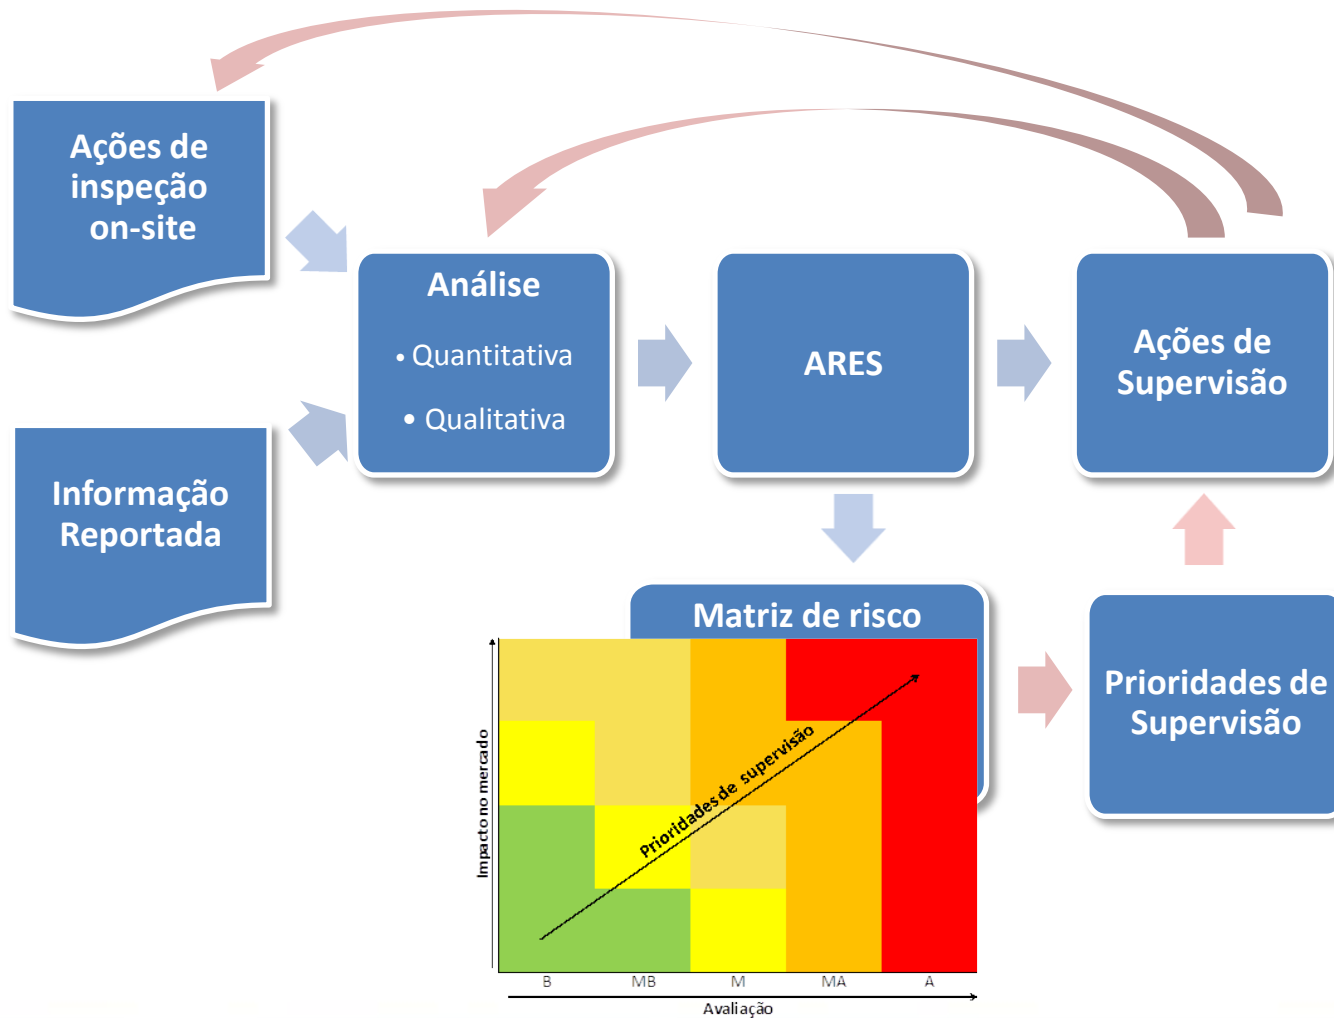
Ações de inspeção on-site

Informação Reportada

Análise
• Quantitativa
• Qualitativa

ARES

Ações de Supervisão

Matriz de risco

Prioridades de supervisão

Impacto no mercado

B
MB
M
MA
A

Avaliação

Prioridades de Supervisão